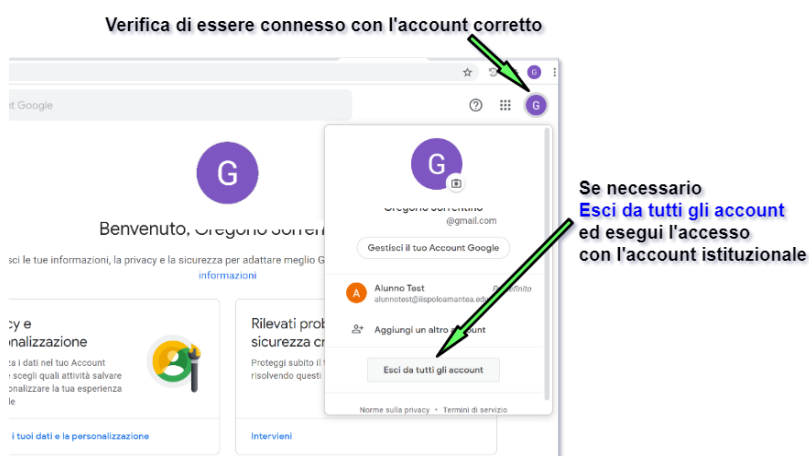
Verifica di essere connesso con l'account corretto

G

t Google

G

G

Benvenuto, Gregorio Sorre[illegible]

sci le tue informazioni, la privacy e la sicurezza per adattare meglio G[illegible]

informazioni

cy e
onalizzazione

a i dati nel tuo Account
e scegli quali attività salvare
onalizzare la tua esperienza
e

i tuoi dati e la personalizzazione

Rilevati prob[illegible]
sicurezza cr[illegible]

Proteggi subito il t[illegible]
risolvendo questi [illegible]

Interventi

G

Gregorio Sorrentino
@gmail.com

Gestisci il tuo Account Google

A

Alunno Test
alunnotest@iispoloamantea.edu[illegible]

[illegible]

Aggiungi un altro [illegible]ount

Esci da tutti gli account

Norme sulla privacy • Termini di servizio

Se necessario
Esci da tutti gli account
ed esegui l'accesso
con l'account istituzionale